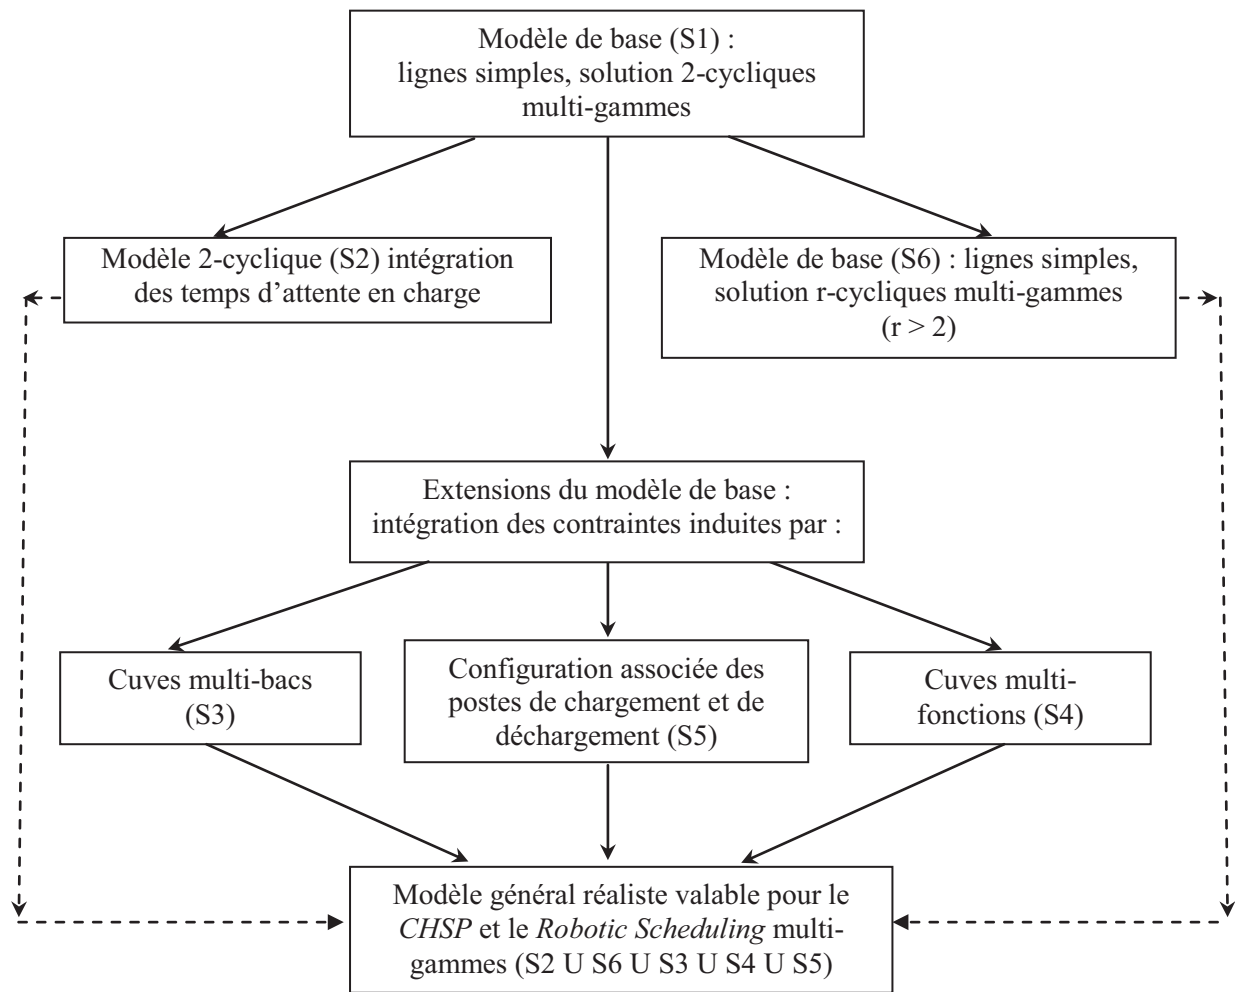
Modèle de base (S1) : lignes simples, solution 2-cycliques multi-gammes

Modèle 2-cyclique (S2) intégration des temps d’attente en charge

Modèle de base (S6) : lignes simples, solution r-cycliques multi-gammes (r > 2)

Extensions du modèle de base : intégration des contraintes induites par :

Cuves multi-bacs (S3)

Configuration associée des postes de chargement et de déchargement (S5)

Cuves multi-fonctions (S4)

Modèle général réaliste valable pour le *CHSP* et le *Robotic Scheduling* multi-gammes (S2 U S6 U S3 U S4 U S5)